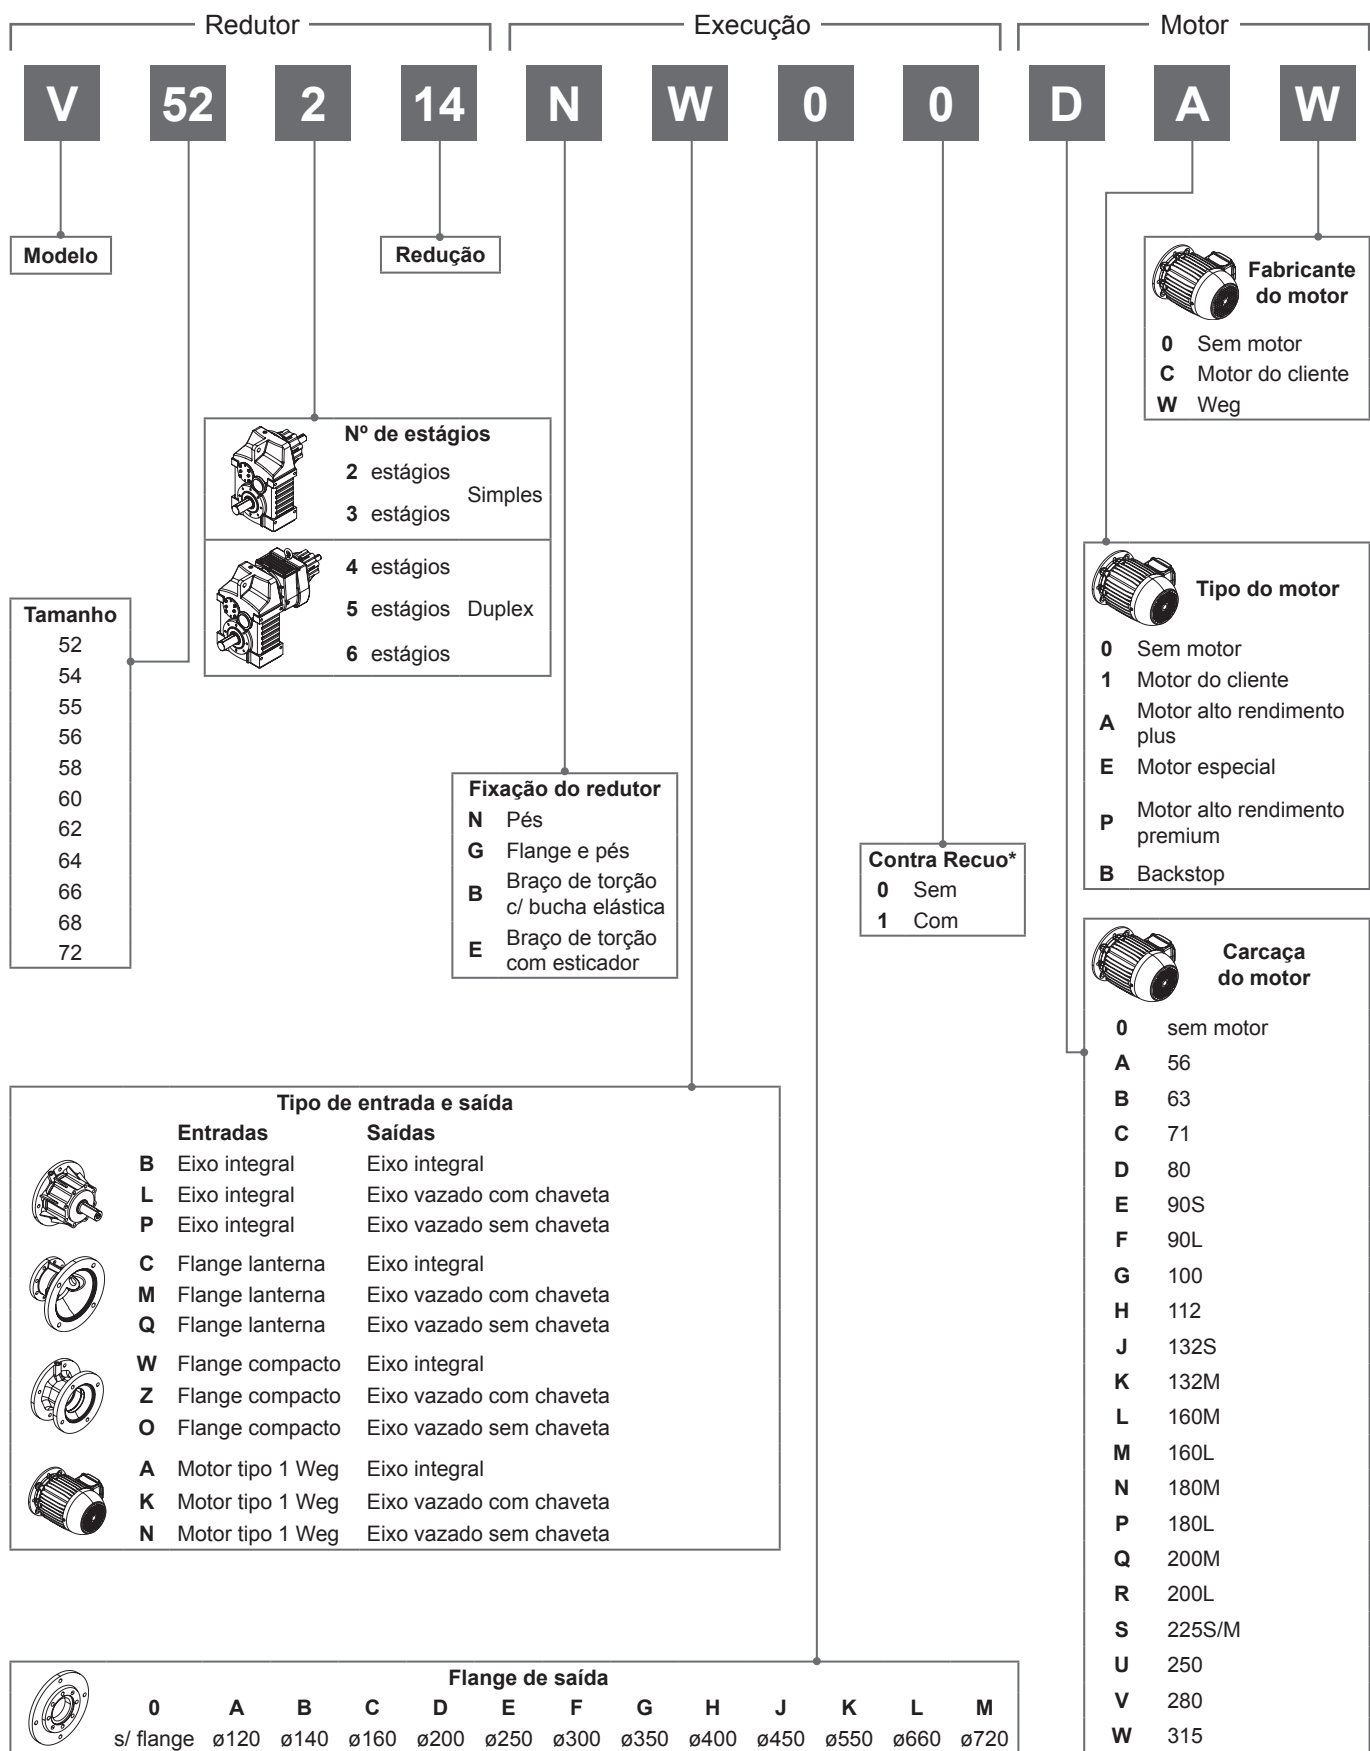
Redutor Execução Motor

V 52 2 14 N W 0 0 D A W

Modelo

Redução

Fabricante do motor
0 Sem motor
C Motor do cliente
W Weg

Nº de estágios
2 estágios
3 estágios
Simples
4 estágios
5 estágios Duplex
6 estágios

Tamanho
52
54
55
56
58
60
62
64
66
68
72

Tipo do motor
0 Sem motor
1 Motor do cliente
A Motor alto rendimento plus
E Motor especial
P Motor alto rendimento premium
B Backstop

Fixação do redutor
N Pés
G Flange e pés
B Braço de torção c/ bucha elástica
E Braço de torção com esticador

Contra Recuo*
0 Sem
1 Com

Carcaça do motor
0 sem motor
A 56
B 63
C 71
D 80
E 90S
F 90L
G 100
H 112
J 132S
K 132M
L 160M
M 160L
N 180M
P 180L
Q 200M
R 200L
S 225S/M
U 250
V 280
W 315

Tipo de entrada e saída

| | Entradas | Saídas |
|---|---|---|
| B | Eixo integral | Eixo integral |
| L | Eixo integral | Eixo vazado com chaveta |
| P | Eixo integral | Eixo vazado sem chaveta |
| C | Flange lanterna | Eixo integral |
| M | Flange lanterna | Eixo vazado com chaveta |
| Q | Flange lanterna | Eixo vazado sem chaveta |
| W | Flange compacto | Eixo integral |
| Z | Flange compacto | Eixo vazado com chaveta |
| O | Flange compacto | Eixo vazado sem chaveta |
| A | Motor tipo 1 Weg | Eixo integral |
| K | Motor tipo 1 Weg | Eixo vazado com chaveta |
| N | Motor tipo 1 Weg | Eixo vazado sem chaveta |

Flange de saída

| 0 | A | B | C | D | E | F | G | H | J | K | L | M |
|---|---|---|---|---|---|---|---|---|---|---|---|---|
| s/ flange | ø120 | ø140 | ø160 | ø200 | ø250 | ø300 | ø350 | ø400 | ø450 | ø550 | ø660 | ø720 |